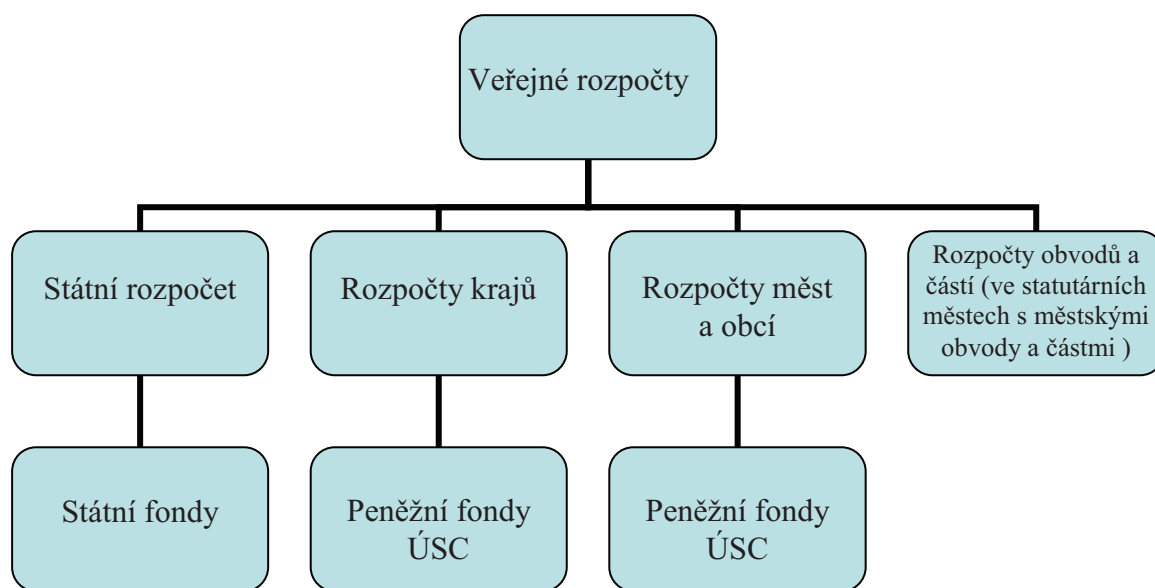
Veřejné rozpočty

Státní rozpočet

Rozpočty krajů

Rozpočty měst a obcí

Rozpočty obvodů a částí (ve statutárních městech s městskými obvody a částmi )

Státní fondy

Peněžní fondy ÚSC

Peněžní fondy ÚSC